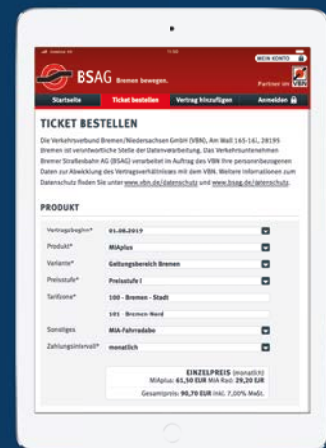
MEIN KONTO

BSAG Bremen bewegen.

Partner im VBN

Startseite | Ticket bestellen | Vertrag hinzufügen | Anmelden

TICKET BESTELLEN

Die Verkehrsverbund Bremen/Niedersachsen GmbH (VBN), Am Wall 165-167, 28195 Bremen ist verantwortliche Stelle der Datenverarbeitung. Das Verkehrsunternehmen Bremer Straßenbahn AG (BSAG) verarbeitet im Auftrag des VBN Ihre personenbezogenen Daten zur Abwicklung des Vertragsverhältnisses mit dem VBN. Weitere Informationen zum Datenschutz finden Sie unter www.vbn.de/datenschutz und www.bsag.de/datenschutz.

PRODUKT

Vertragsbeginn* 01.08.2019
Produkt* MIAplus
Variante* Geltungsbereich Bremen
Preisstufe* Preisstufe I
Tarifzone* 100 - Bremen - Stadt
101 Bremen-Nord
Sonstiges MIA-Fahrradabo
Zahlungsintervall* monatlich

EINZELPREIS (monatlich)
MIAplus: 61,50 EUR MIA Rad: 29,20 EUR
Gesamtpreis: 90,70 EUR inkl. 7,00% MwSt.